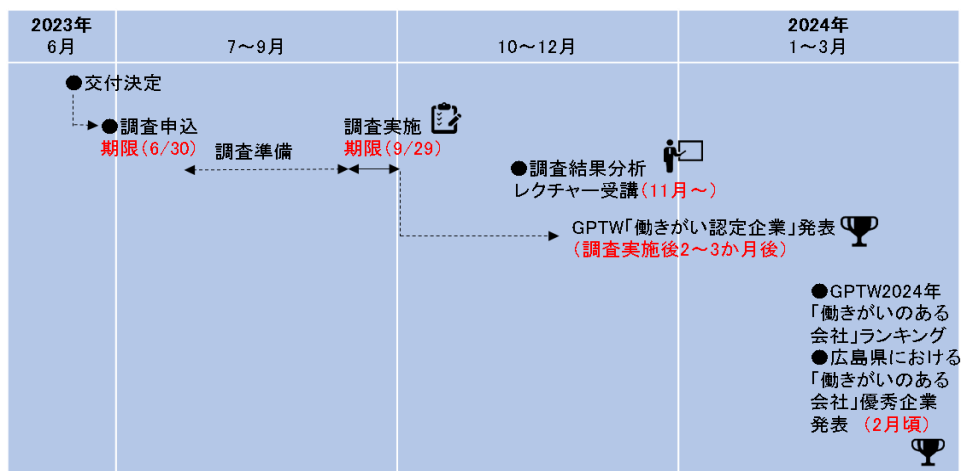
| 2023年 6月 | 7～9月 | 10～12月 | 2024年 1～3月 |
|---|---|---|---|

●交付決定

●調査申込
期限(6/30)

調査準備

調査実施
期限(9/29)

●調査結果分析
レクチャー受講(11月～)

GPTW「働きがい認定企業」発表
(調査実施後2～3か月後)

●GPTW2024年「働きがいのある会社」ランキング
●広島県における「働きがいのある会社」優秀企業発表 (2月頃)